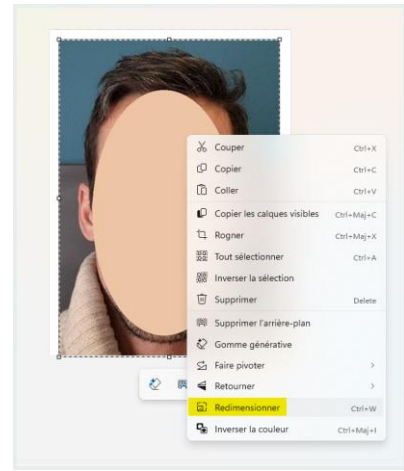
Couper Ctrl+X
Copier Ctrl+C
Coller Ctrl+V
Copier les calques visibles Ctrl+Maj+C
Rogner Ctrl+Maj+X
Tout sélectionner Ctrl+A
Inverser la sélection
Supprimer Delete
Supprimer l'arrière-plan
Gomme générative
Faire pivoter >
Retourner >
Redimensionner Ctrl+W
Inverser la couleur Ctrl+Maj+I